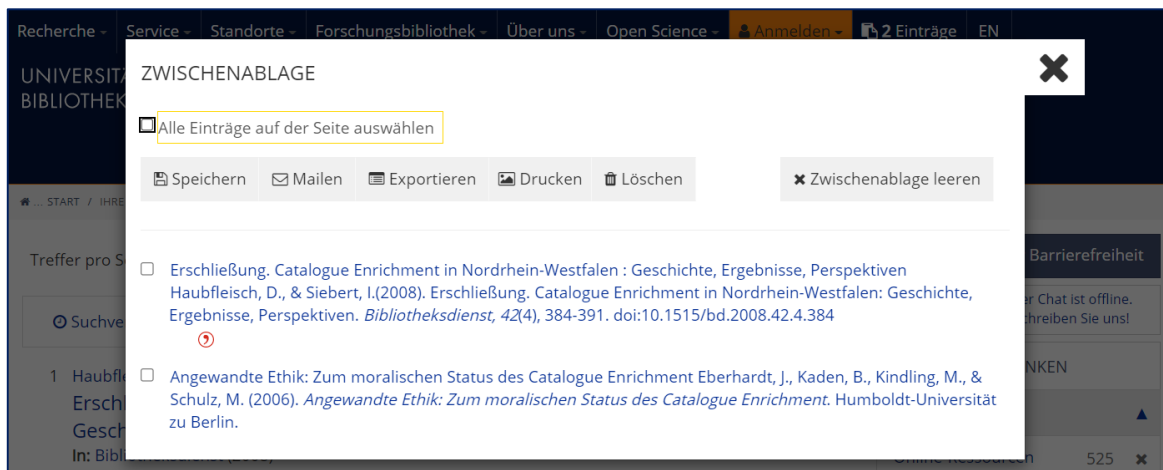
Recherche - Service - Standorte - Forschungsbibliothek - Über uns - Open Science - Anmelden - 2 Einträge EN

UNIVERSITÄ
BIBLIOTHEK

ZWISCHENABLAGE

Alle Einträge auf der Seite auswählen

Speichern Mailen Exportieren Drucken Löschen

Zwischenablage leeren

Erschließung. Catalogue Enrichment in Nordrhein-Westfalen : Geschichte, Ergebnisse, Perspektiven Haubfleisch, D., & Siebert, I.(2008). Erschließung. Catalogue Enrichment in Nordrhein-Westfalen: Geschichte, Ergebnisse, Perspektiven. *Bibliotheksdienst, 42*(4), 384-391. doi:10.1515/bd.2008.42.4.384

Angewandte Ethik: Zum moralischen Status des Catalogue Enrichment Eberhardt, J., Kaden, B., Kindling, M., & Schulz, M. (2006). *Angewandte Ethik: Zum moralischen Status des Catalogue Enrichment*. Humboldt-Universität zu Berlin.

START / IHRE

Treffer pro S

Suchve

1 Haubfle
Ersch
Gesch
In: Bibl

Barrierefreiheit

er Chat ist offline.
chreiben Sie uns!

NKEN

525